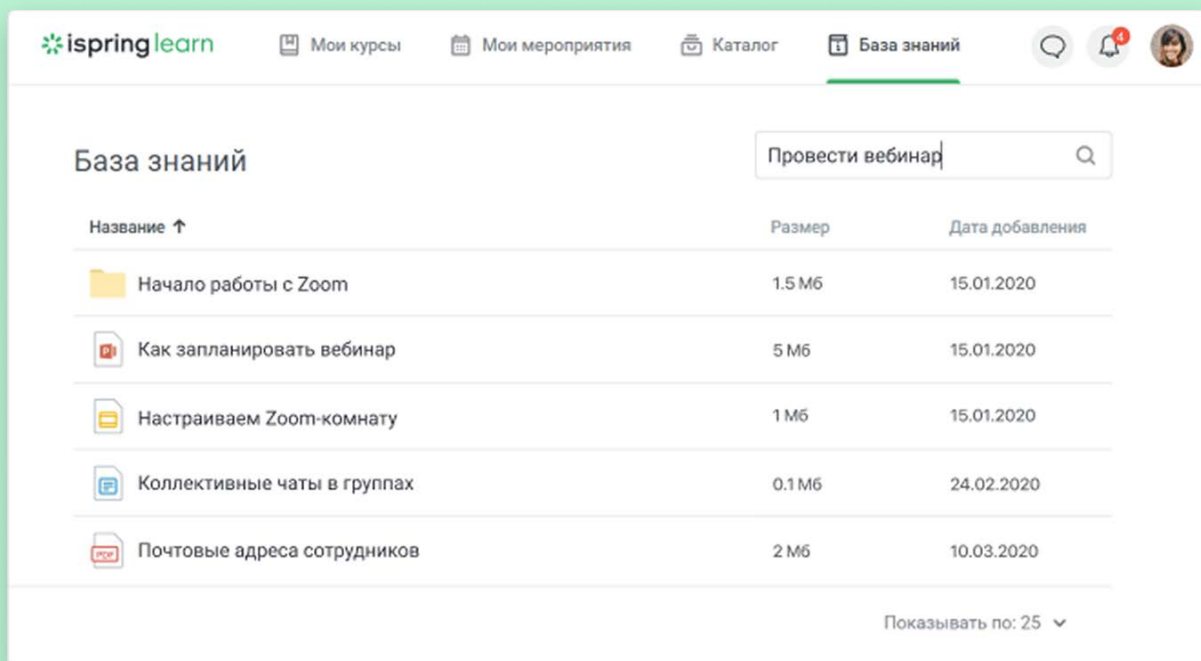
ispring learn Мои курсы Мои мероприятия Каталог База знаний 4

База знаний

Провести вебинар

| Название ↑ | Размер | Дата добавления |
|---|---|---|
| Начало работы с Zoom | 1.5 Мб | 15.01.2020 |
| Как запланировать вебинар | 5 Мб | 15.01.2020 |
| Настраиваем Zoom-комнату | 1 Мб | 15.01.2020 |
| Коллективные чаты в группах | 0.1 Мб | 24.02.2020 |
| PDF Почтовые адреса сотрудников | 2 Мб | 10.03.2020 |

Показывать по: 25